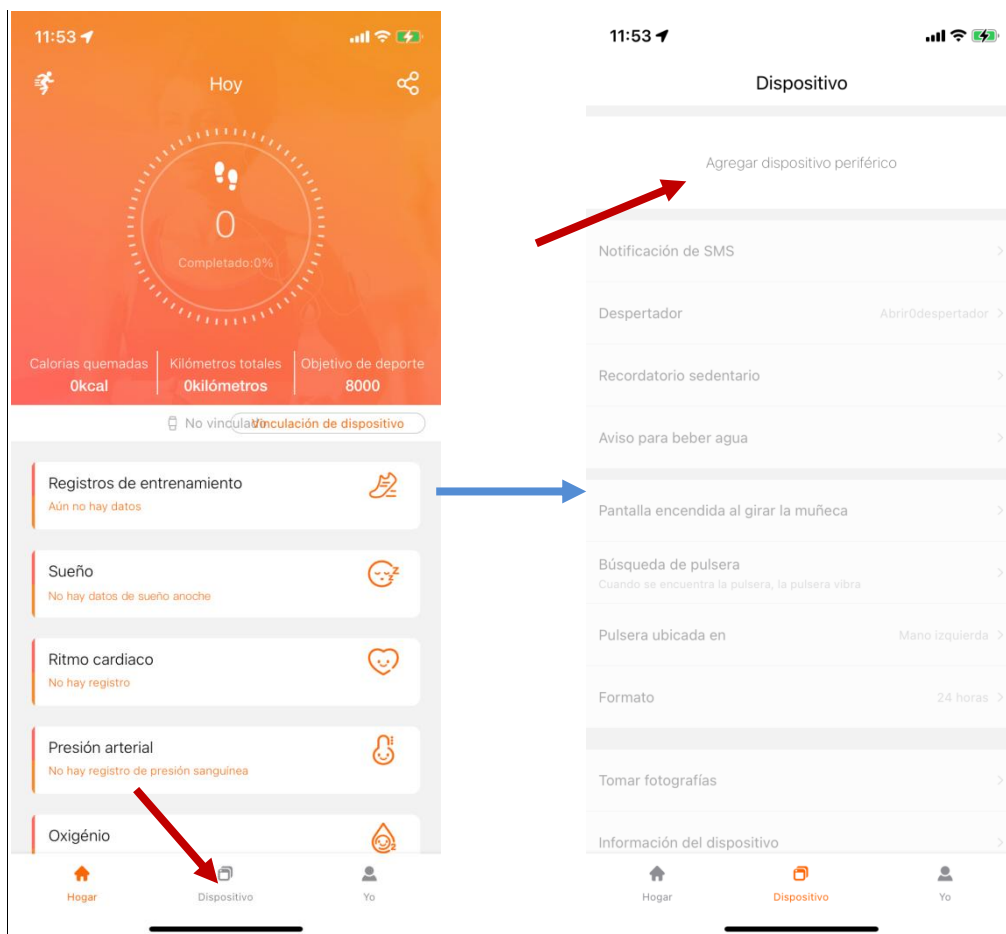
11:53

Hoy

0

Completado:0%

Calorias quemadas
0kcal

Kilómetros totales
0kilómetros

Objetivo de deporte
8000

No vinculado Vinculación de dispositivo

Registros de entrenamiento
Aún no hay datos

Sueño
No hay datos de sueño anoche

Ritmo cardiaco
No hay registro

Presión arterial
No hay registro de presión sanguínea

Oxigénio

Hogar Dispositivo Yo

11:53

Dispositivo

Agregar dispositivo periférico

Notificación de SMS

Despertador Abrir0despertador

Recordatorio sedentario

Aviso para beber agua

Pantalla encendida al girar la muñeca

Búsqueda de pulsera
Cuando se encuentra la pulsera, la pulsera vibra

Pulsera ubicada en Mano izquierda

Formato 24 horas

Tomar fotografías

Información del dispositivo

Hogar Dispositivo Yo